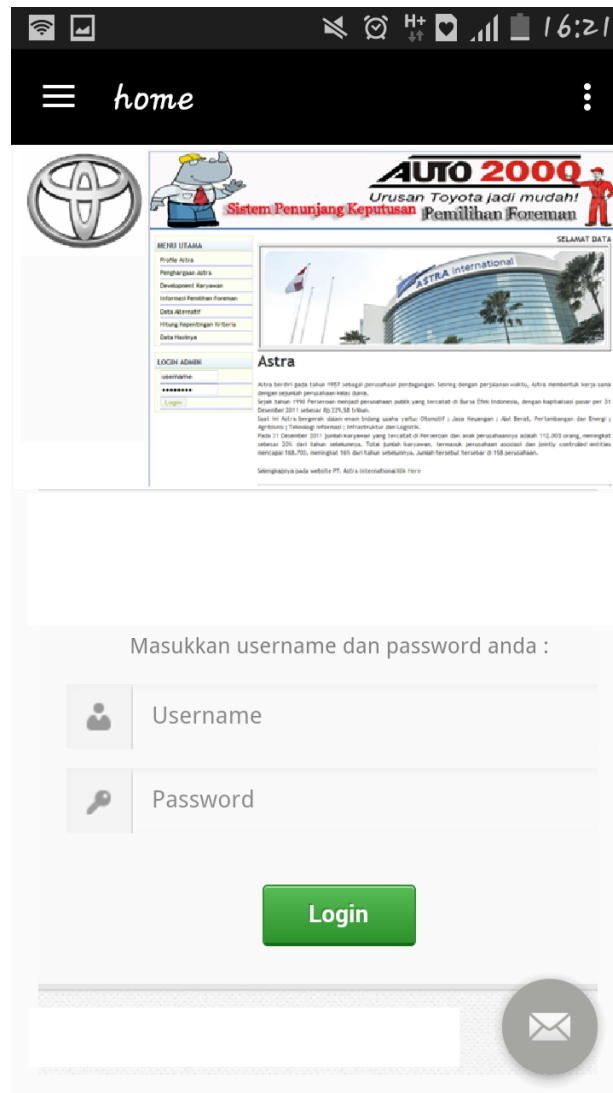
H+ 16:21

home

AUTO 2000
Urusan Toyota jadi mudah!
Sistem Penunjang Keputusan Pemilihan Foreman

MENU UTAMA
Profile Astra
Penghargaan Astra
Development Karyawan
Informasi Pemilihan Foreman
Data Alternatif
Hitung Kepentingan Kriteria
Data Hasilnya

LOGIN ADMIN
username
••••••••
Login

SELAMAT DATA

ASTRA international

Astra

Astra berdiri pada tahun 1957 sebagai perusahaan perdagangan. Seiring dengan perjalanan waktu, Astra membentuk kerja sama dengan sejumlah perusahaan kelas dunia.
Sejak tahun 1990 Perseroan menjadi perusahaan publik yang tercatat di Bursa Efek Indonesia, dengan kapitalisasi pasar per 31 Desember 2011 sebesar Rp 279,58 triliun.
Saat ini Astra bergerak dalam enam bidang usaha yaitu: Otomotif | Jasa Keuangan | Alat Berat, Pertambangan dan Energi | Agribisnis | Teknologi Informasi | Infrastruktur dan Logistik.
Pada 31 Desember 2011 jumlah karyawan yang tercatat di Perseroan dan anak perusahaannya adalah 112.003 orang, meningkat sebesar 20% dari tahun sebelumnya. Total jumlah karyawan, termasuk perusahaan asosiasi dan jointly controlled entities mencapai 168.703, meningkat 16% dari tahun sebelumnya. Jumlah ini tersebar di 158 perusahaan.

Selengkapnya pada website PT. Astra International klik Here

Masukkan username dan password anda :

Username

Password

Login